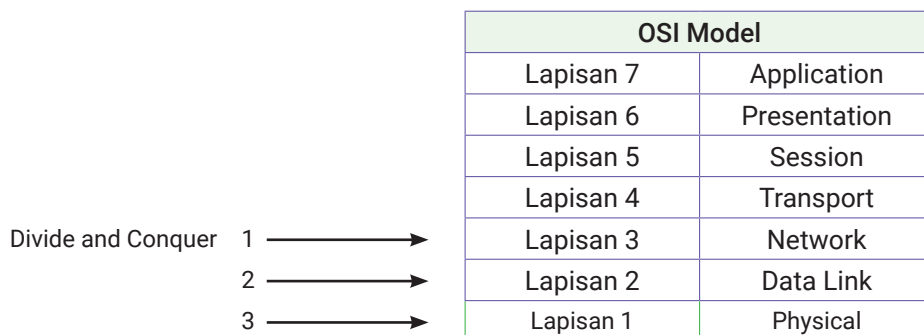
| OSI Model | |
|---|---|
| Lapisan 7 | Application |
| Lapisan 6 | Presentation |
| Lapisan 5 | Session |
| Lapisan 4 | Transport |
| Lapisan 3 | Network |
| Lapisan 2 | Data Link |
| Lapisan 1 | Physical |

Divide and Conquer 1
2
3